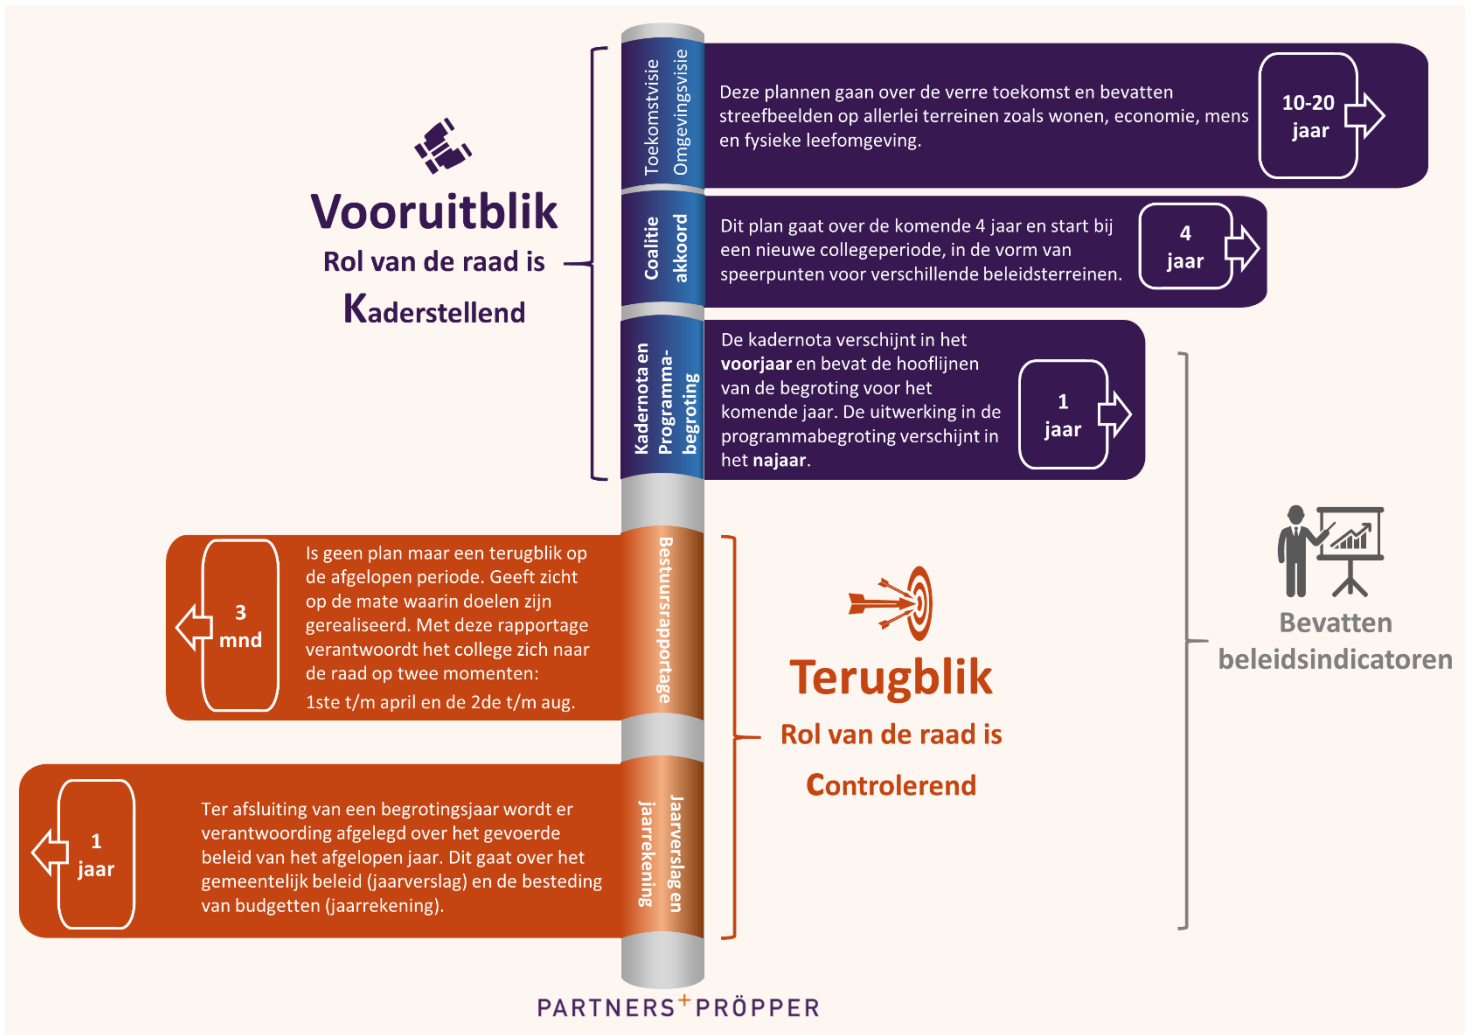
Vooruitblik
Rol van de raad is
Kaderstellend

Toekomstvisie
Omgevingsvisie

Deze plannen gaan over de verre toekomst en bevatten streefbeelden op allerlei terreinen zoals wonen, economie, mens en fysieke leefomgeving.

10-20 jaar

Coalitie akkoord

Dit plan gaat over de komende 4 jaar en start bij een nieuwe collegeperiode, in de vorm van speerpunten voor verschillende beleidsterreinen.

4 jaar

Kadernota en Programma-begroting

De kadernota verschijnt in het **voorjaar** en bevat de hooflijnen van de begroting voor het komende jaar. De uitwerking in de programmabegroting verschijnt in het **najaar**.

1 jaar

Bevatten beleidsindicatoren

3 mnd

Is geen plan maar een terugblik op de afgelopen periode. Geeft zicht op de mate waarin doelen zijn gerealiseerd. Met deze rapportage verantwoordt het college zich naar de raad op twee momenten:
1ste t/m april en de 2de t/m aug.

Bestuursrapportage

Terugblik
Rol van de raad is
Controlerend

1 jaar

Ter afsluiting van een begrotingsjaar wordt er verantwoording afgelegd over het gevoerde beleid van het afgelopen jaar. Dit gaat over het gemeentelijk beleid (jaarverslag) en de besteding van budgetten (jaarrekening).

Jaarverslag en jaarrekening

PARTNERS+PRÖPPER